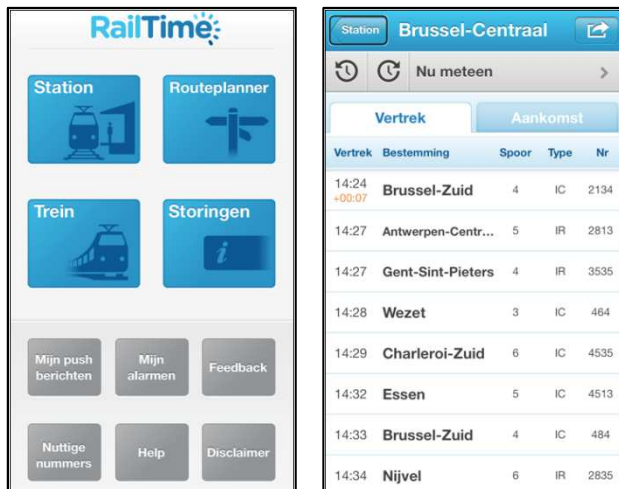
RailTime

Station

Routeplanner

Trein

Storingen

i

Mijn push berichten

Mijn alarmen

Feedback

Nuttige nummers

Help

Disclaimer

Station Brussel-Centraal

Nu meteen

Vertrek

Aankomst

| Vertrek | Bestemming | Spoor | Type | Nr |
|---|---|---|---|---|
| 14:24 +00:07 | Brussel-Zuid | 4 | IC | 2134 |
| 14:27 | Antwerpen-Centr... | 5 | IR | 2813 |
| 14:27 | Gent-Sint-Pieters | 4 | IR | 3535 |
| 14:28 | Wezet | 3 | IC | 464 |
| 14:29 | Charleroi-Zuid | 6 | IC | 4535 |
| 14:32 | Essen | 5 | IC | 4513 |
| 14:33 | Brussel-Zuid | 4 | IC | 484 |
| 14:34 | Nijvel | 6 | IR | 2835 |